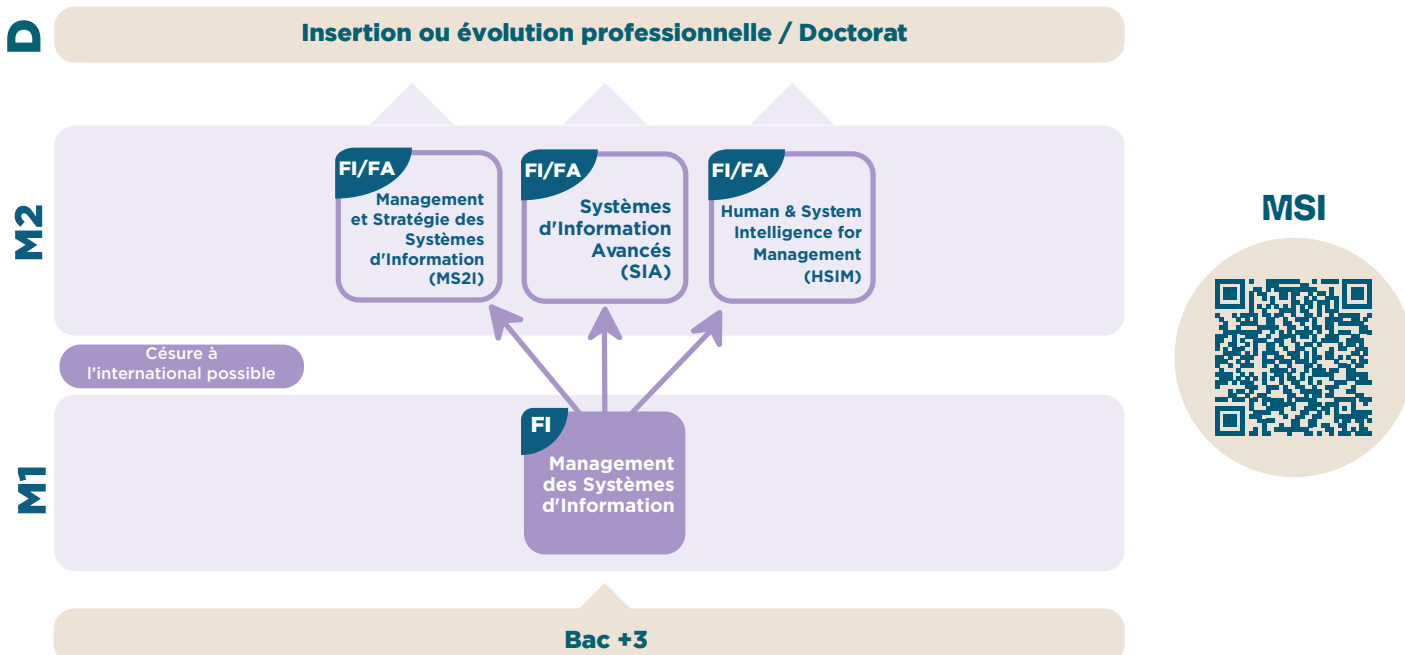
D

Insertion ou évolution professionnelle / Doctorat

M2

FI/FA
Management et Stratégie des Systèmes d'Information (MS2I)

FI/FA
Systèmes d'Information Avancés (SIA)

FI/FA
Human & System Intelligence for Management (HSIM)

Césure à l'international possible

M1

FI
Management des Systèmes d'Information

Bac +3

MSI